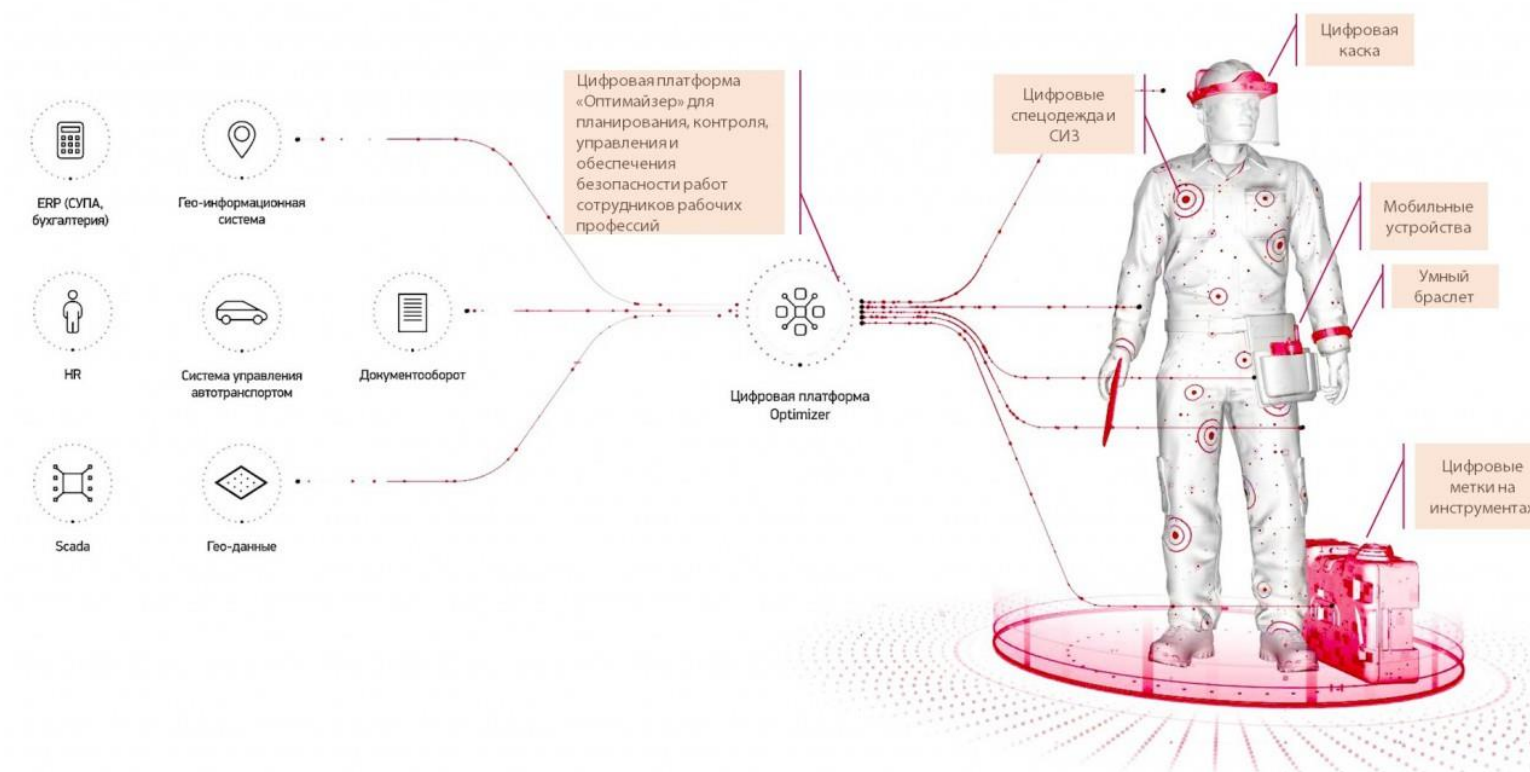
ERP (СУПА, бухгалтерия)

Гео-информационная система

Цифровая платформа «Оптимайзер» для планирования, контроля, управления и обеспечения безопасности работ сотрудников рабочих профессий

Цифровые спецодежда и СИЗ

Цифровая каска

HR

Система управления автотранспортом

Документооборот

Цифровая платформа Optimizer

Мобильные устройства

Умный браслет

Scada

Гео-данные

Цифровые метки на инструментах